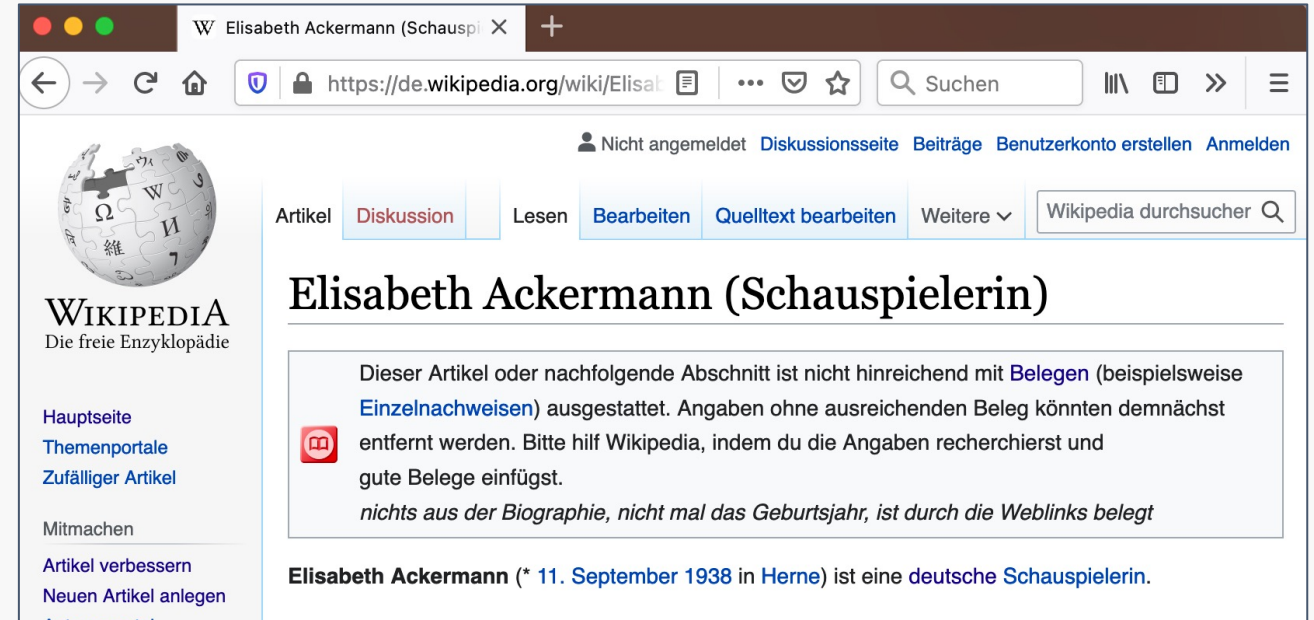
W Elisabeth Ackermann (Schauspi ×

https://de.wikipedia.org/wiki/Elisab

Suchen

Nicht angemeldet Diskussionsseite Beiträge Benutzerkonto erstellen Anmelden

Artikel Diskussion Lesen Bearbeiten Quelltext bearbeiten Weitere

Wikipedia durchsuchen

WIKIPEDIA
Die freie Enzyklopädie

Hauptseite
Themenportale
Zufälliger Artikel

Mitmachen

Artikel verbessern
Neuen Artikel anlegen

Elisabeth Ackermann (Schauspielerin)

Dieser Artikel oder nachfolgende Abschnitt ist nicht hinreichend mit Belegen (beispielsweise Einzelnachweisen) ausgestattet. Angaben ohne ausreichenden Beleg könnten demnächst entfernt werden. Bitte hilf Wikipedia, indem du die Angaben recherchierst und gute Belege einfügst.
nichts aus der Biographie, nicht mal das Geburtsjahr, ist durch die Weblinks belegt

Elisabeth Ackermann (* 11. September 1938 in Herne) ist eine deutsche Schauspielerin.